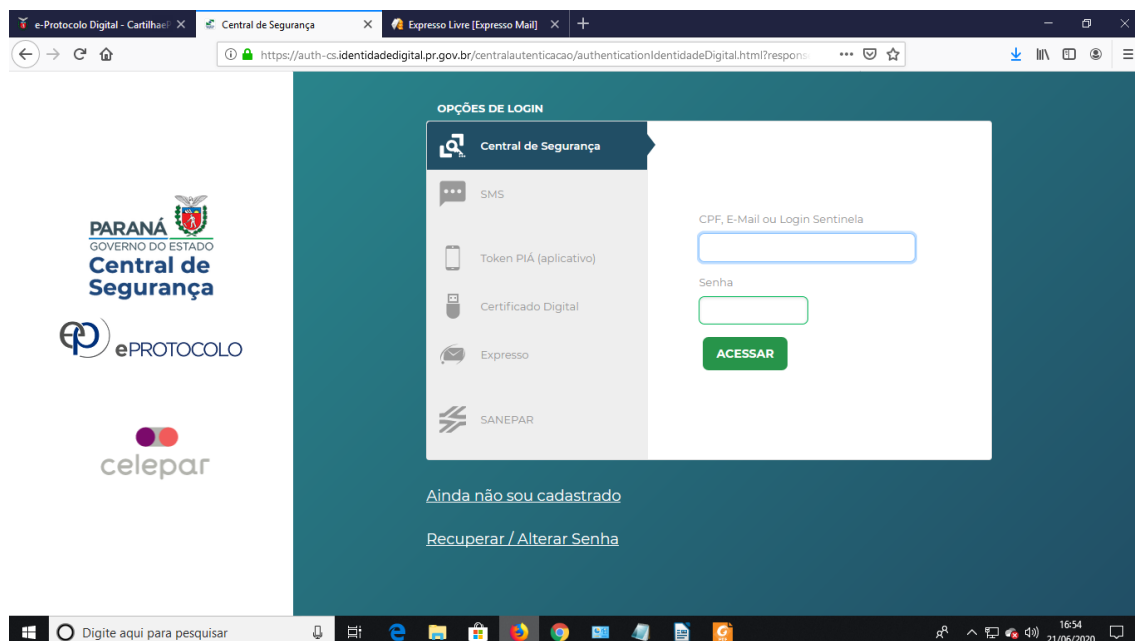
e-Protocolo Digital - CartilhaeP
Central de Segurança
Expresso Livre [Expresso Mail]

https://auth-cs.identidadedigital.pr.gov.br/centralautenticacao/authenticationIdentidadeDigital.html?respons

PARANÁ
GOVERNO DO ESTADO
Central de Segurança

ePROTOCOLO

celepar

OPÇÕES DE LOGIN

Central de Segurança
SMS
Token PIÁ (aplicativo)
Certificado Digital
Expresso
SANEPAR

CPF, E-Mail ou Login Sentinela

Senha

ACESSAR

Ainda não sou cadastrado

Recuperar / Alterar Senha

Digite aqui para pesquisar

16:54
21/06/2020